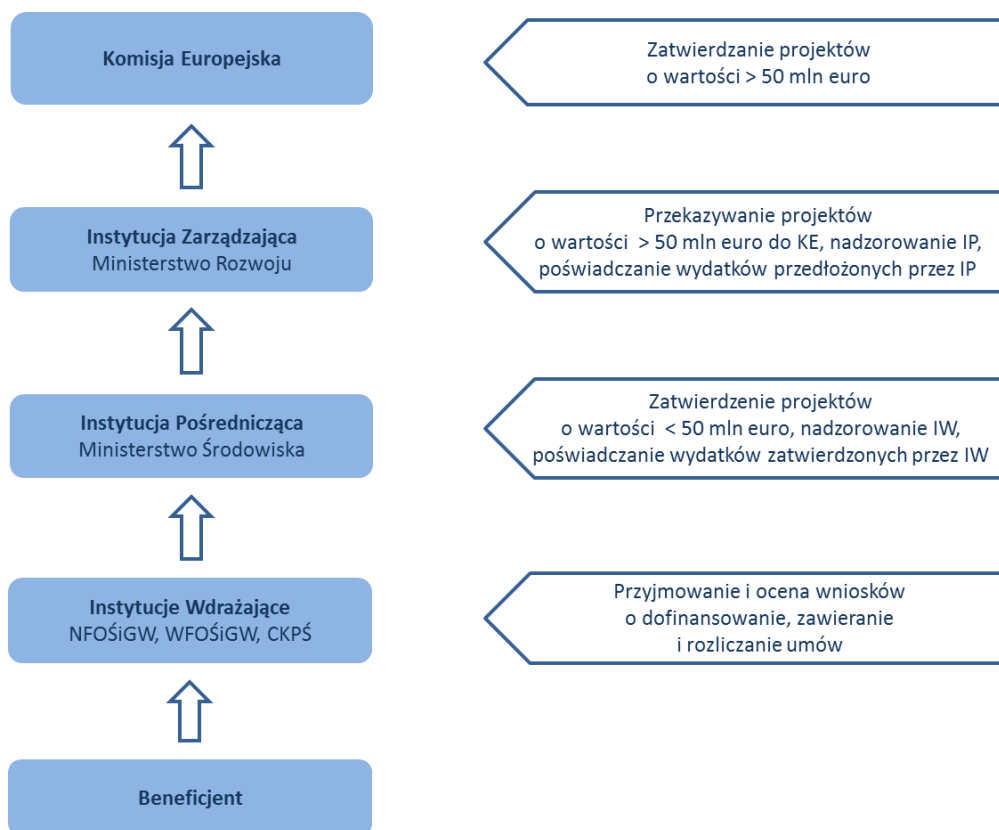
Komisja Europejska

Zatwierdzanie projektów o wartości > 50 mln euro

Instytucja Zarządzająca
Ministerstwo Rozwoju

Przekazywanie projektów o wartości > 50 mln euro do KE, nadzorowanie IP, poświadczanie wydatków przedłożonych przez IP

Instytucja Pośrednicząca
Ministerstwo Środowiska

Zatwierdzenie projektów o wartości < 50 mln euro, nadzorowanie IW, poświadczanie wydatków zatwierdzonych przez IW

Instytucje Wdrażające
NFOŚiGW, WFOŚiGW, CKPŚ

Przyjmowanie i ocena wniosków o dofinansowanie, zawieranie i rozliczanie umów

Beneficjent